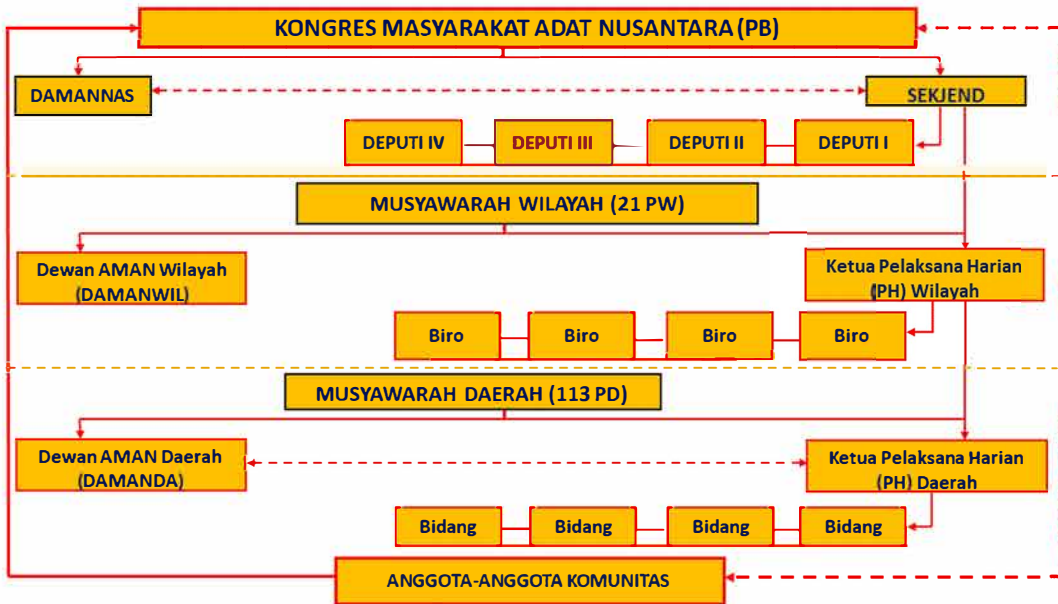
KONGRES MASYARAKAT ADAT NUSANTARA (PB)

DAMANNAS

SEKJEND

DEPUTI IV

DEPUTI III

DEPUTI II

DEPUTI I

MUSYAWARAH WILAYAH (21 PW)

Dewan AMAN Wilayah (DAMANWIL)

Ketua Pelaksana Harian (PH) Wilayah

Biro

Biro

Biro

Biro

MUSYAWARAH DAERAH (113 PD)

Dewan AMAN Daerah (DAMANDA)

Ketua Pelaksana Harian (PH) Daerah

Bidang

Bidang

Bidang

Bidang

ANGGOTA-ANGGOTA KOMUNITAS